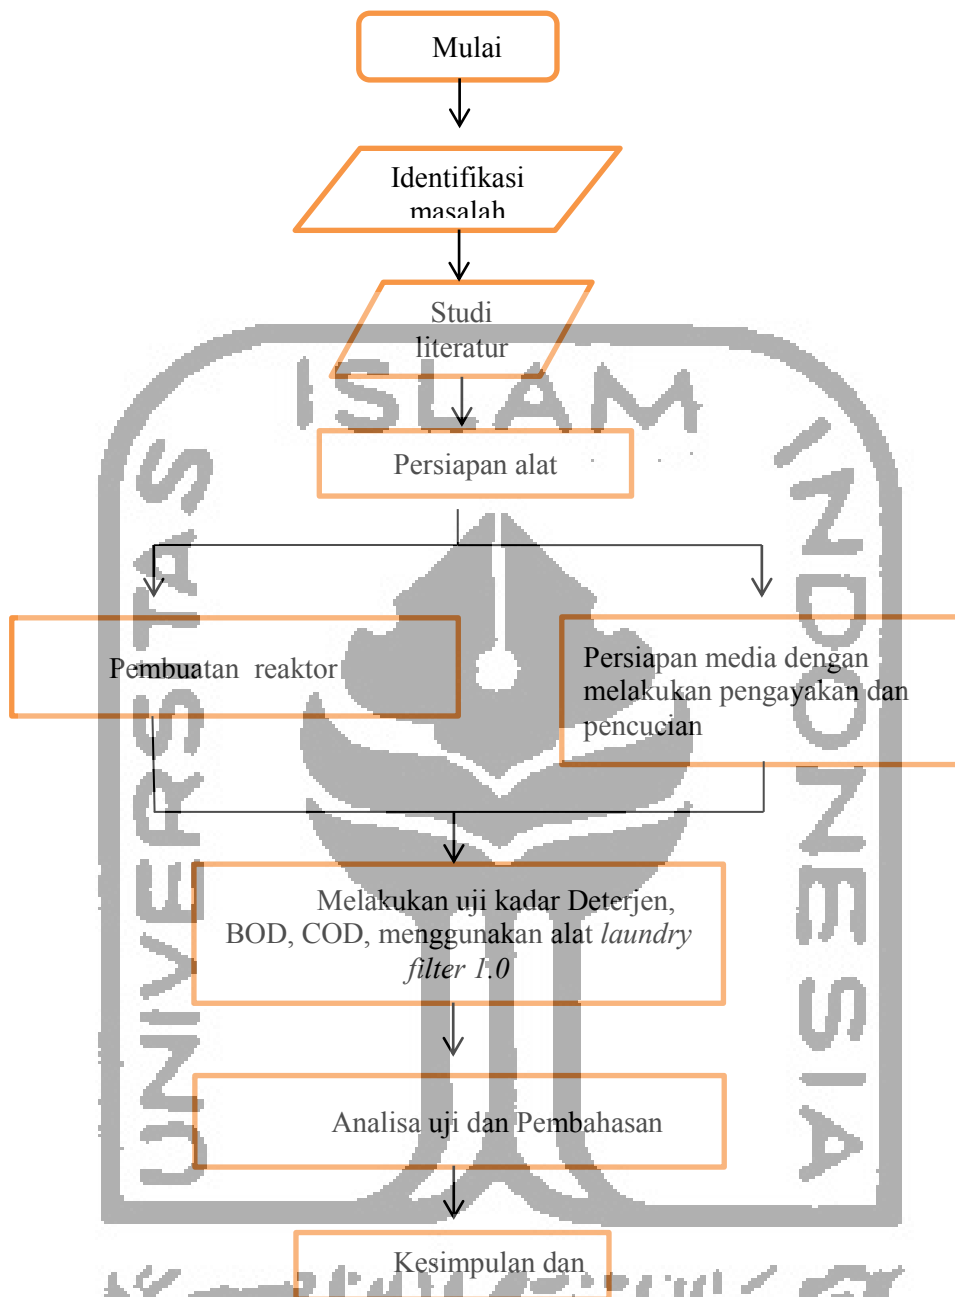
Mulai

Identifikasi masalah

Studi literatur

ISLAM

Persiapan alat

Pembuatan reaktor

Persiapan media dengan melakukan pengayakan dan pencucian

Melakukan uji kadar Deterjen, BOD, COD, menggunakan alat *laundry filter 1.0*

Analisa uji dan Pembahasan

Kesimpulan dan

UNIVERSITAS

INDONESIA